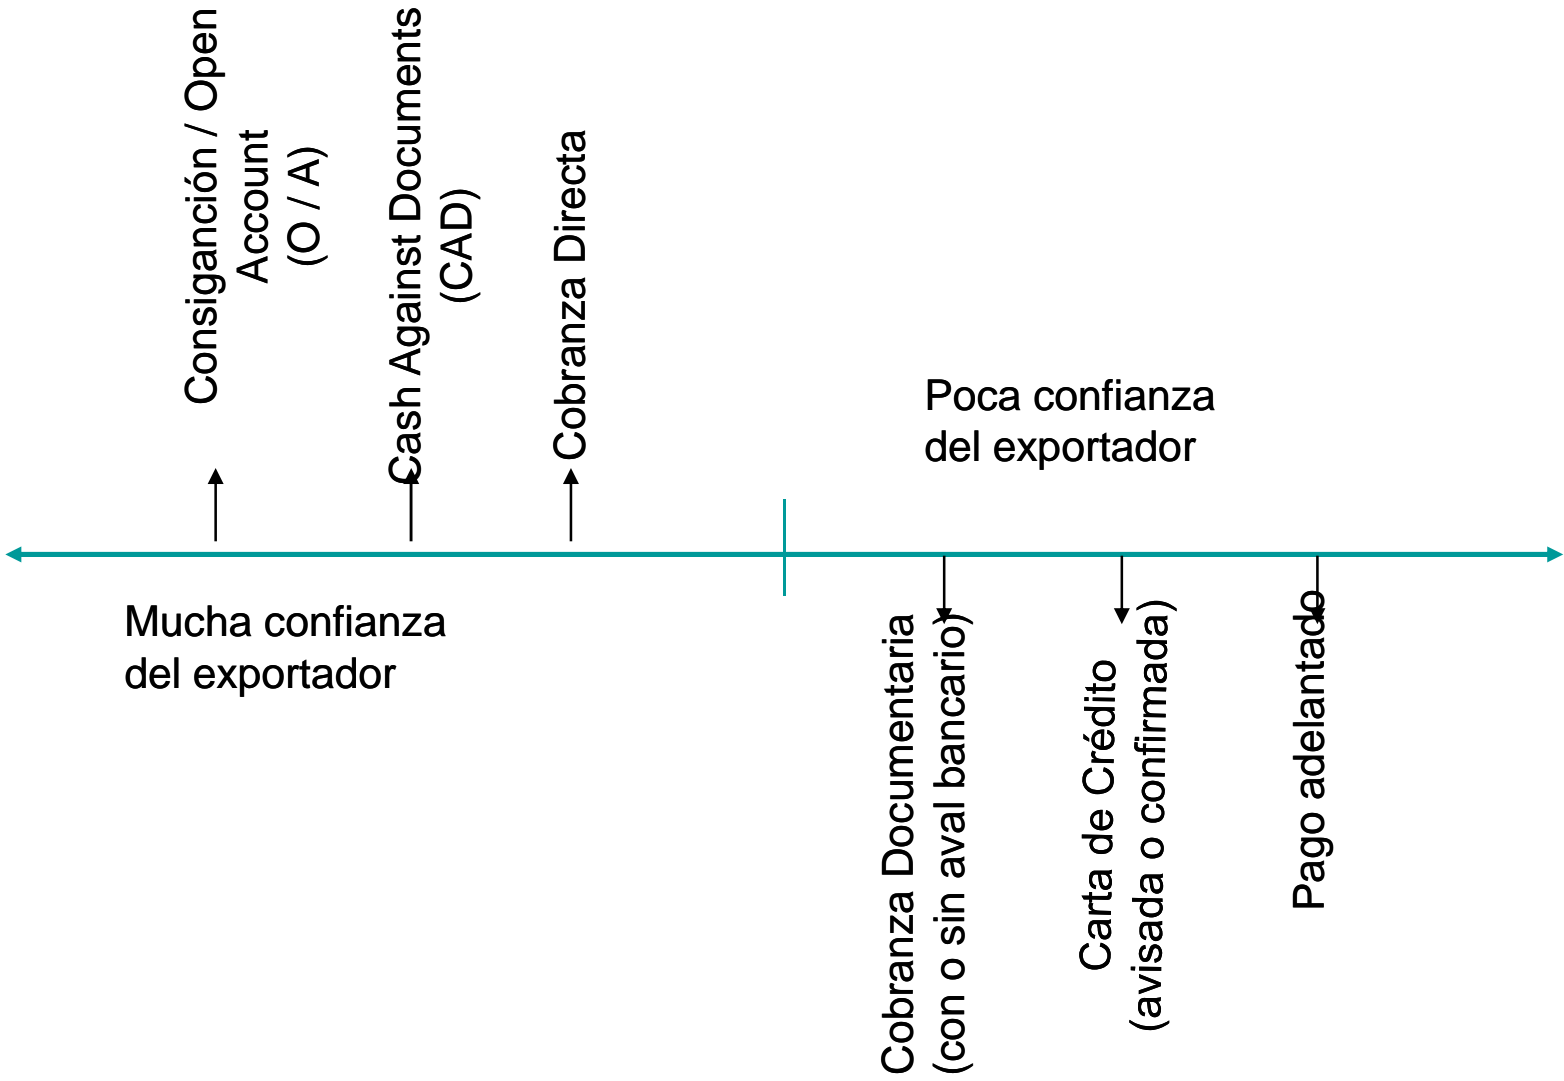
Consiganción / Open Account (O / A)

Cash Against Documents (CAD)

Cobranza Directa

Poca confianza del exportador

Mucha confianza del exportador

Cobranza Documentaria (con o sin aval bancario)

Carta de Crédito (avisada o confirmada)

Pago adelantado